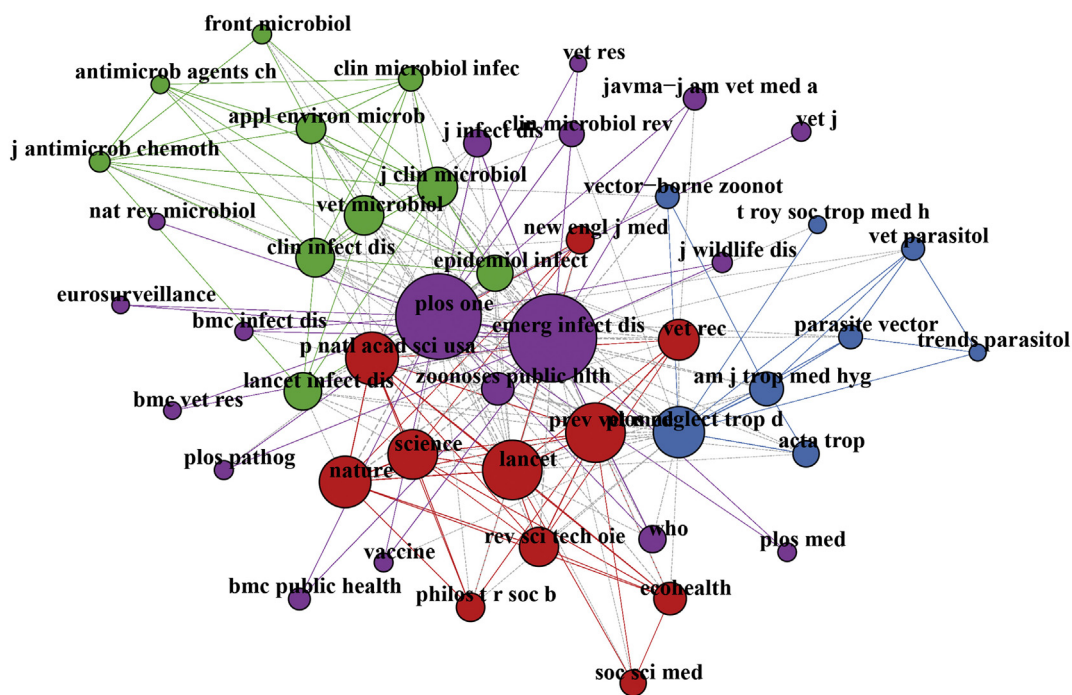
front microbiol
vet res
antimicrob agents ch
clin microbiol infec
javma−j am vet med a
appl environ microb
vet j
j infect dis
clin microbiol rev
j antimicrob chemoth
j clin microbiol
vector−borne zoonot
vet microbiol
nat rev microbiol
t roy soc trop med h
new engl j med
clin infect dis
vet parasitol
j wildlife dis
epidemiol infect
eurosurveillance
plos one
parasite vector
bmc infect dis
emerg infect dis
vet rec
trends parasitol
p natl acad sci usa
lancet infect dis
zoonoses public hlth
am j trop med hyg
bmc vet res
prev vet med
plos negl trop d
acta trop
science
plos pathog
lancet
nature
who
rev sci tech oie
plos med
vaccine
bmc public health
philos t r soc b
ecohealth
soc sci med